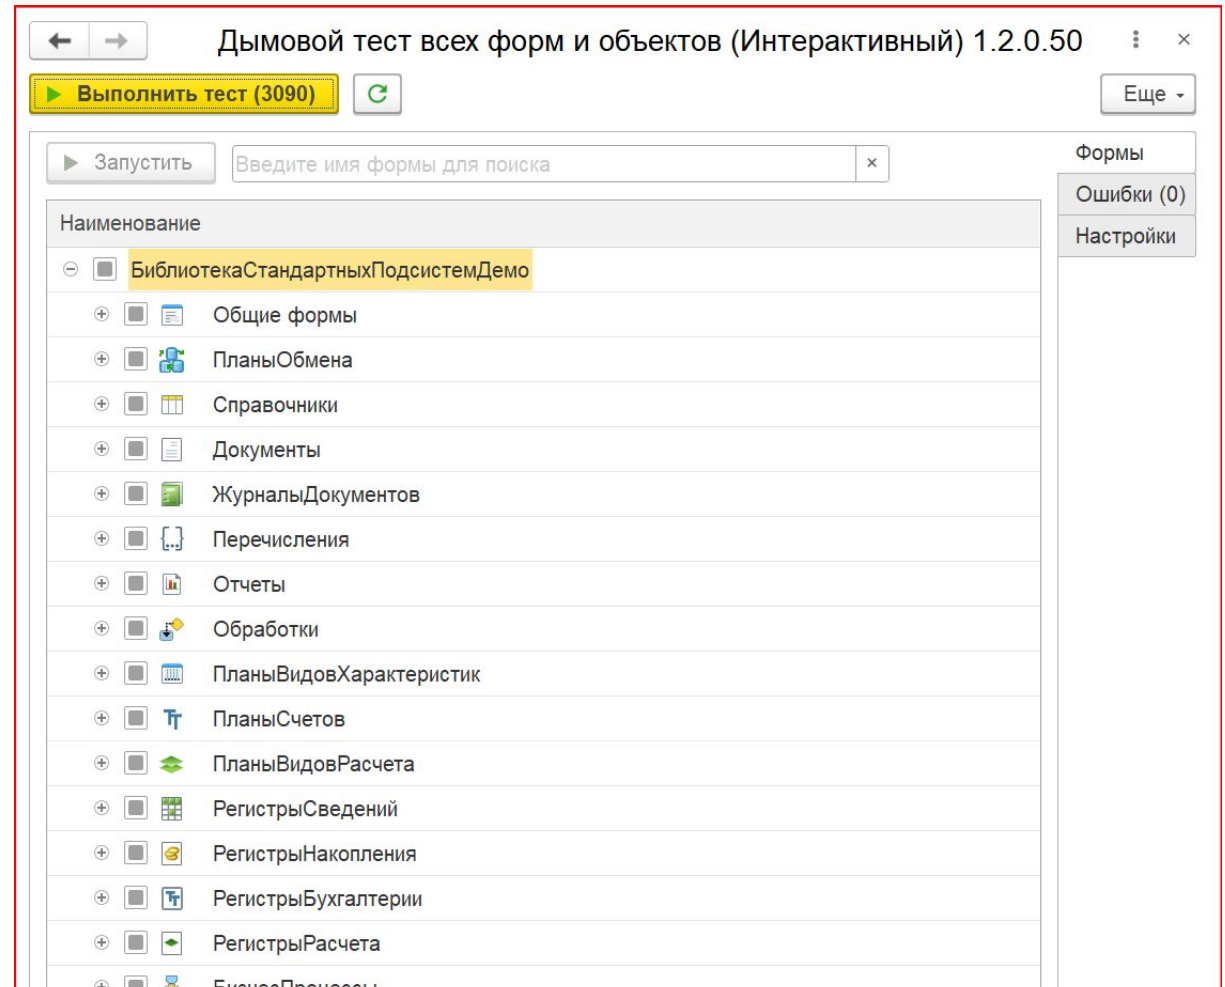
Дымовой тест всех форм и объектов (Интерактивный) 1.2.0.50

Выполнить тест (3090)

Еще

Запустить

Введите имя формы для поиска

Формы

Ошибки (0)

Настройки

Наименование

БиблиотекаСтандартныхПодсистемДемо

Общие формы

ПланыОбмена

Справочники

Документы

ЖурналыДокументов

Перечисления

Отчеты

Обработки

ПланыВидовХарактеристик

ПланыСчетов

ПланыВидовРасчета

РегистрыСведений

РегистрыНакопления

РегистрыБухгалтерии

РегистрыРасчета

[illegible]